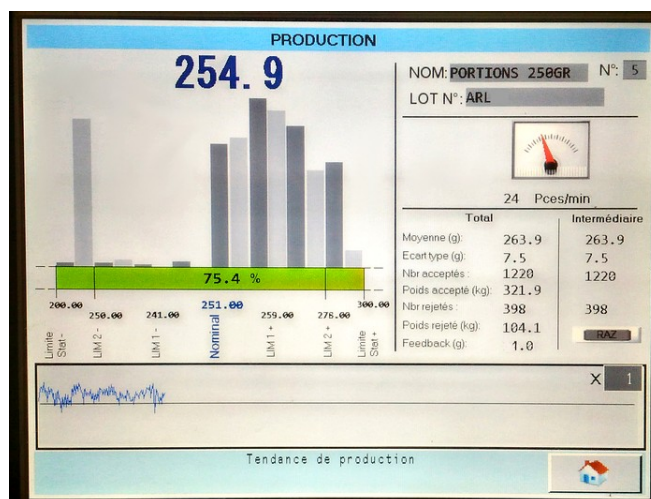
PRODUCTION

254.9

NOM: PORTIONS 250GR N°: 5

LOT N°: ARL

24 Pces/min

| | Total | Intermédiaire |
|---|---|---|
| Moyenne (g): | 263.9 | 263.9 |
| Ecart type (g): | 7.5 | 7.5 |
| Nbr acceptés: | 1220 | 1220 |
| Poids accepté (kg): | 321.9 | |
| Nbr rejetés: | 398 | 398 |
| Poids rejeté (kg): | 104.1 | RAZ |
| Feedback (g): | 1.0 | |

75.4 %

200.00 250.00 241.00 251.00 259.00 276.00 300.00

Limite Stat - LIM 2 - LIM 1 - Nominal LIM 1 + LIM 2 + Limite Stat +

X 1

Tendance de production